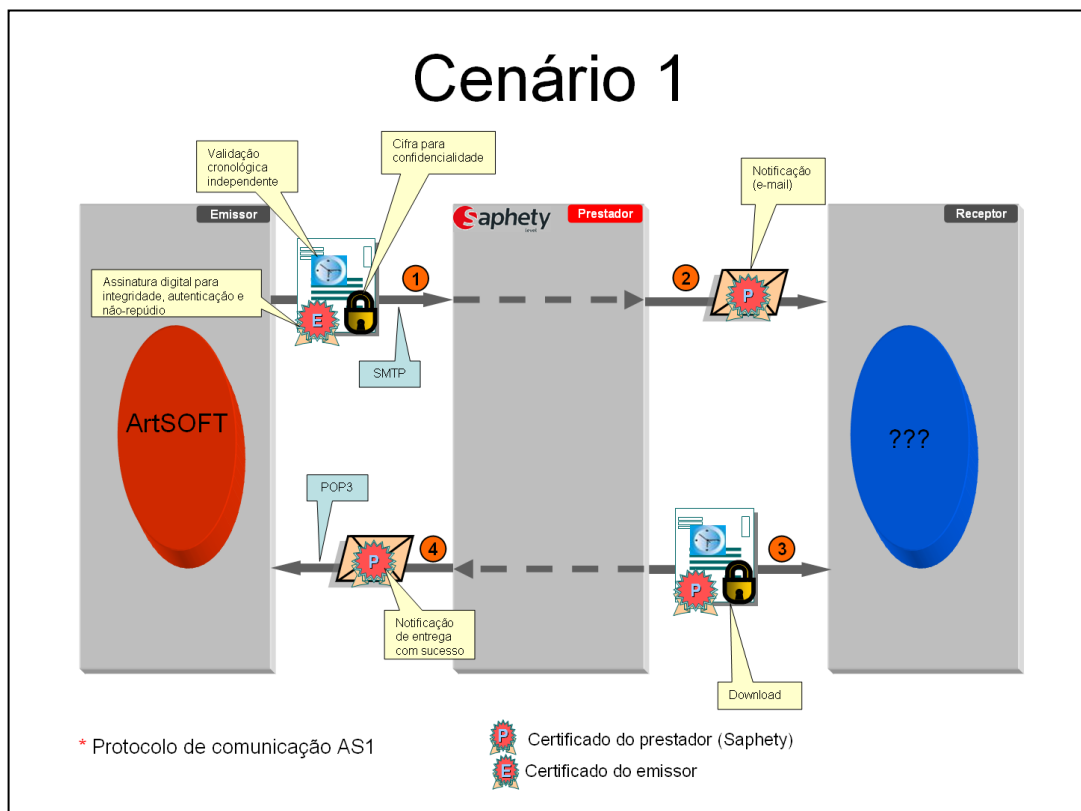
Cenário 1

Validação cronológica independente

Cifra para confidencialidade

Notificação (e-mail)

Emissor

Saphety

Prestador

Receptor

Assinatura digital para integridade, autenticação e não-repúdio

1

2

E

P

SMTP

ArtSOFT

???

POP3

4

3

P

P

Notificação de entrega com sucesso

Download

* Protocolo de comunicação AS1

P Certificado do prestador (Saphety)

E Certificado do emissor